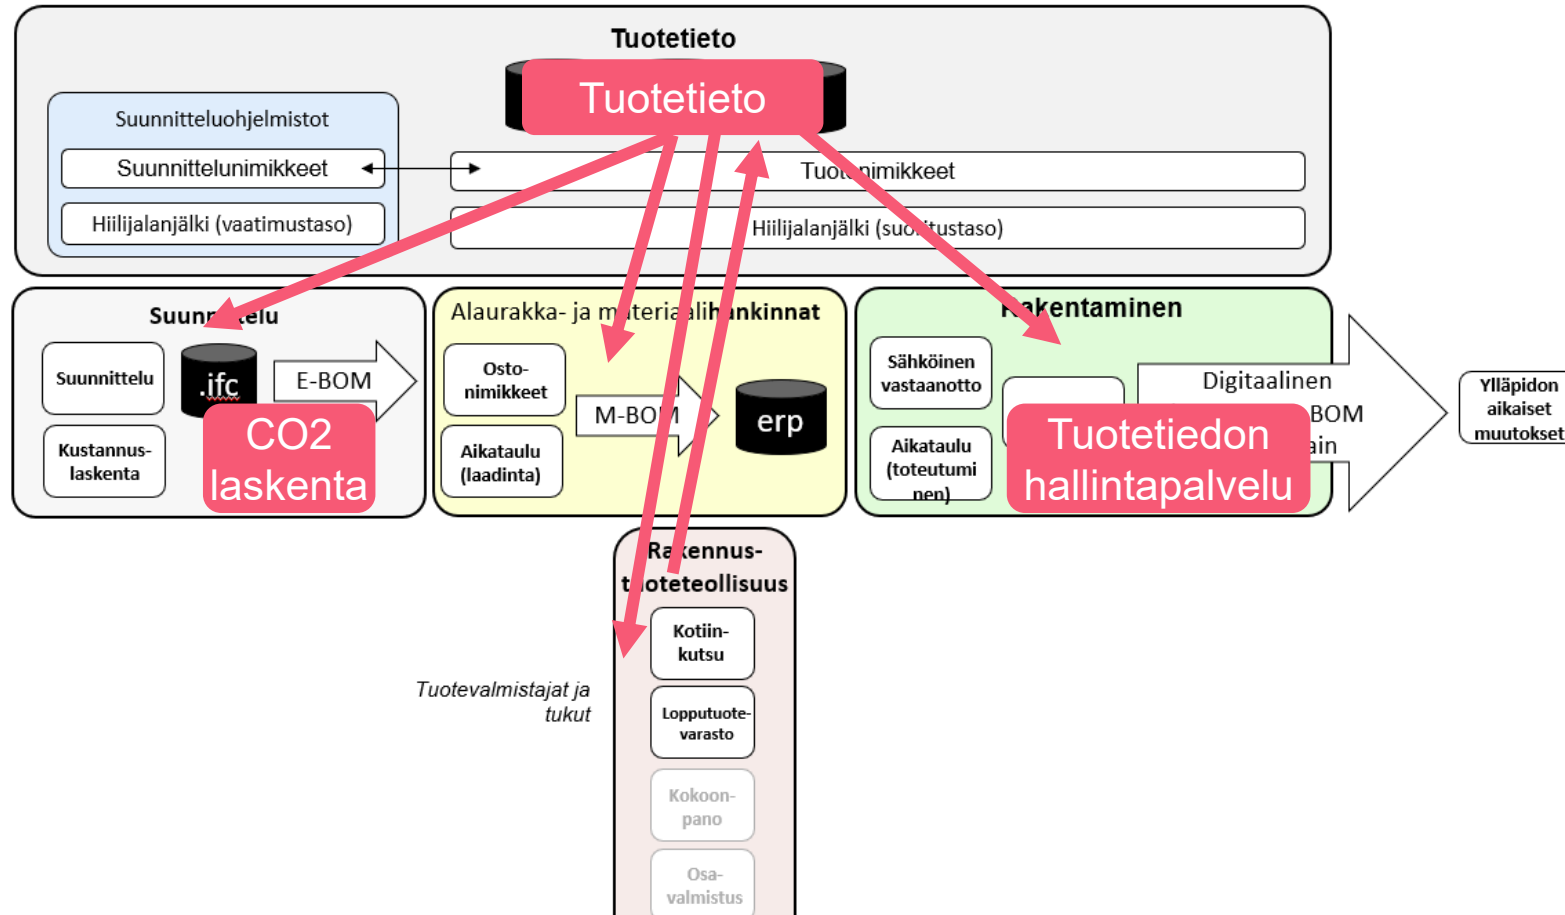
Tuotetieto

Tuotetieto

Suunnitteluohjelmistot

Suunnittelunimikkeet

Hiilijalanjälki (vaatimustaso)

Tuo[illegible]nimikkeet

Hiilijalanjälki (suo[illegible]tustaso)

Suunn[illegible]elu

Suunnittelu

.ifc

E-BOM

Kustannus-laskenta

CO2 laskenta

Alaurakka- ja m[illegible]teria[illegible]li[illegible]nkinnat

Osto-nimikkeet

M-BO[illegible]

erp

Aikataulu (laadinta)

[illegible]akentaminen

Sähköinen vastaanotto

Digitaalinen

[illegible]BOM

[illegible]ain

Aikataulu (toteutumi nen)

Tuotetiedon hallintapalvelu

Ylläpidon aikaiset muutokset

Ra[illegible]ennus-t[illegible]oteteollisuus

Kotiin-kutsu

Lopputuote-varasto

Kokoon-pano

Osa-valmistus

Tuotevalmistajat ja tukut